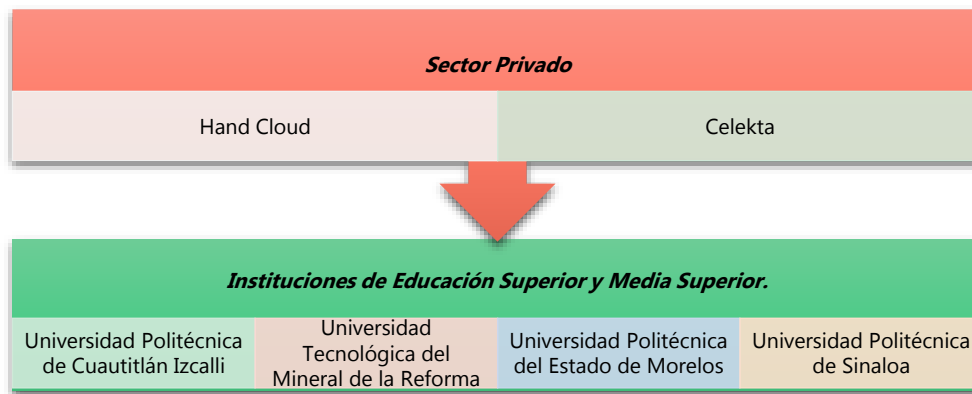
***Sector Privado***

| Hand Cloud | Celekta |
|---|---|

***Instituciones de Educación Superior y Media Superior.***

| Universidad Politécnica de Cuautitlán Izcalli | Universidad Tecnológica del Mineral de la Reforma | Universidad Politécnica del Estado de Morelos | Universidad Politécnica de Sinaloa |
|---|---|---|---|